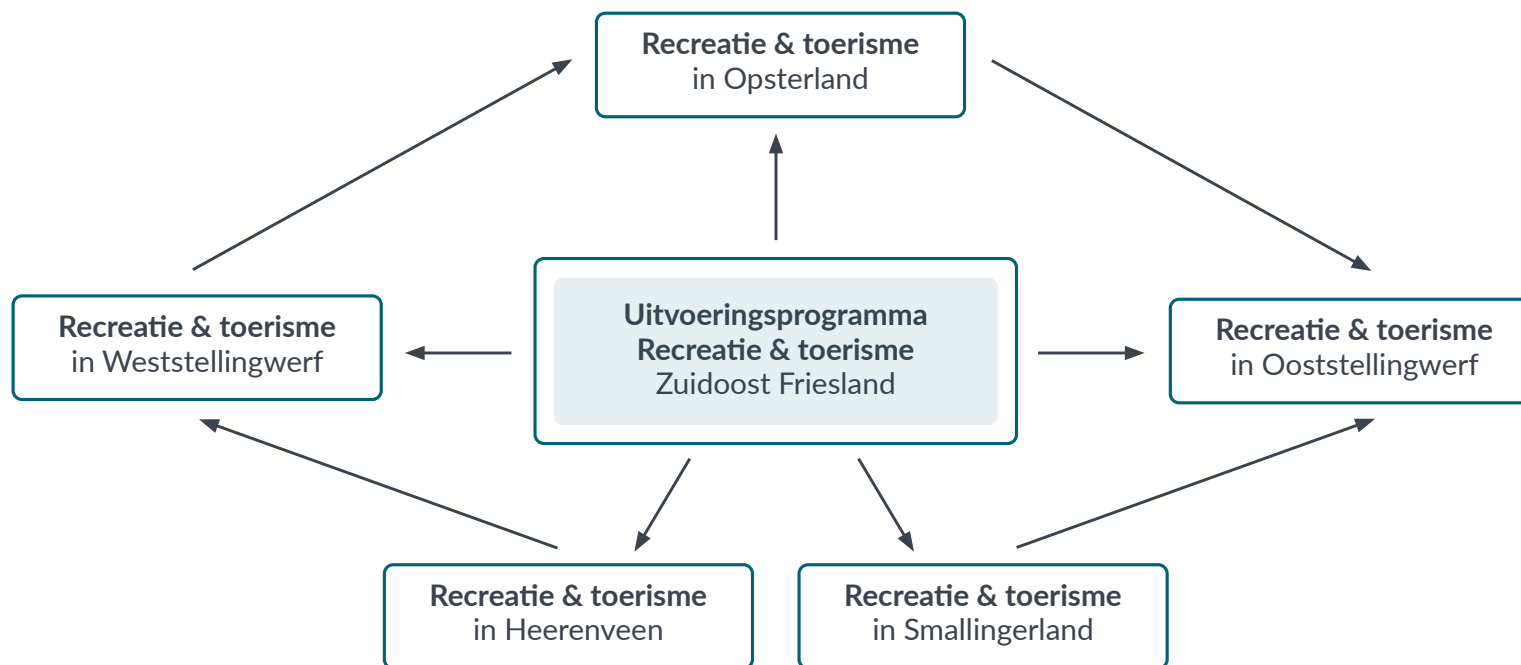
**Recreatie & toerisme**
in Opsterland

**Recreatie & toerisme**
in Weststellingwerf

**Uitvoeringsprogramma**
**Recreatie & toerisme**
Zuidoost Friesland

**Recreatie & toerisme**
in Ooststellingwerf

**Recreatie & toerisme**
in Heerenveen

**Recreatie & toerisme**
in Smallingerland